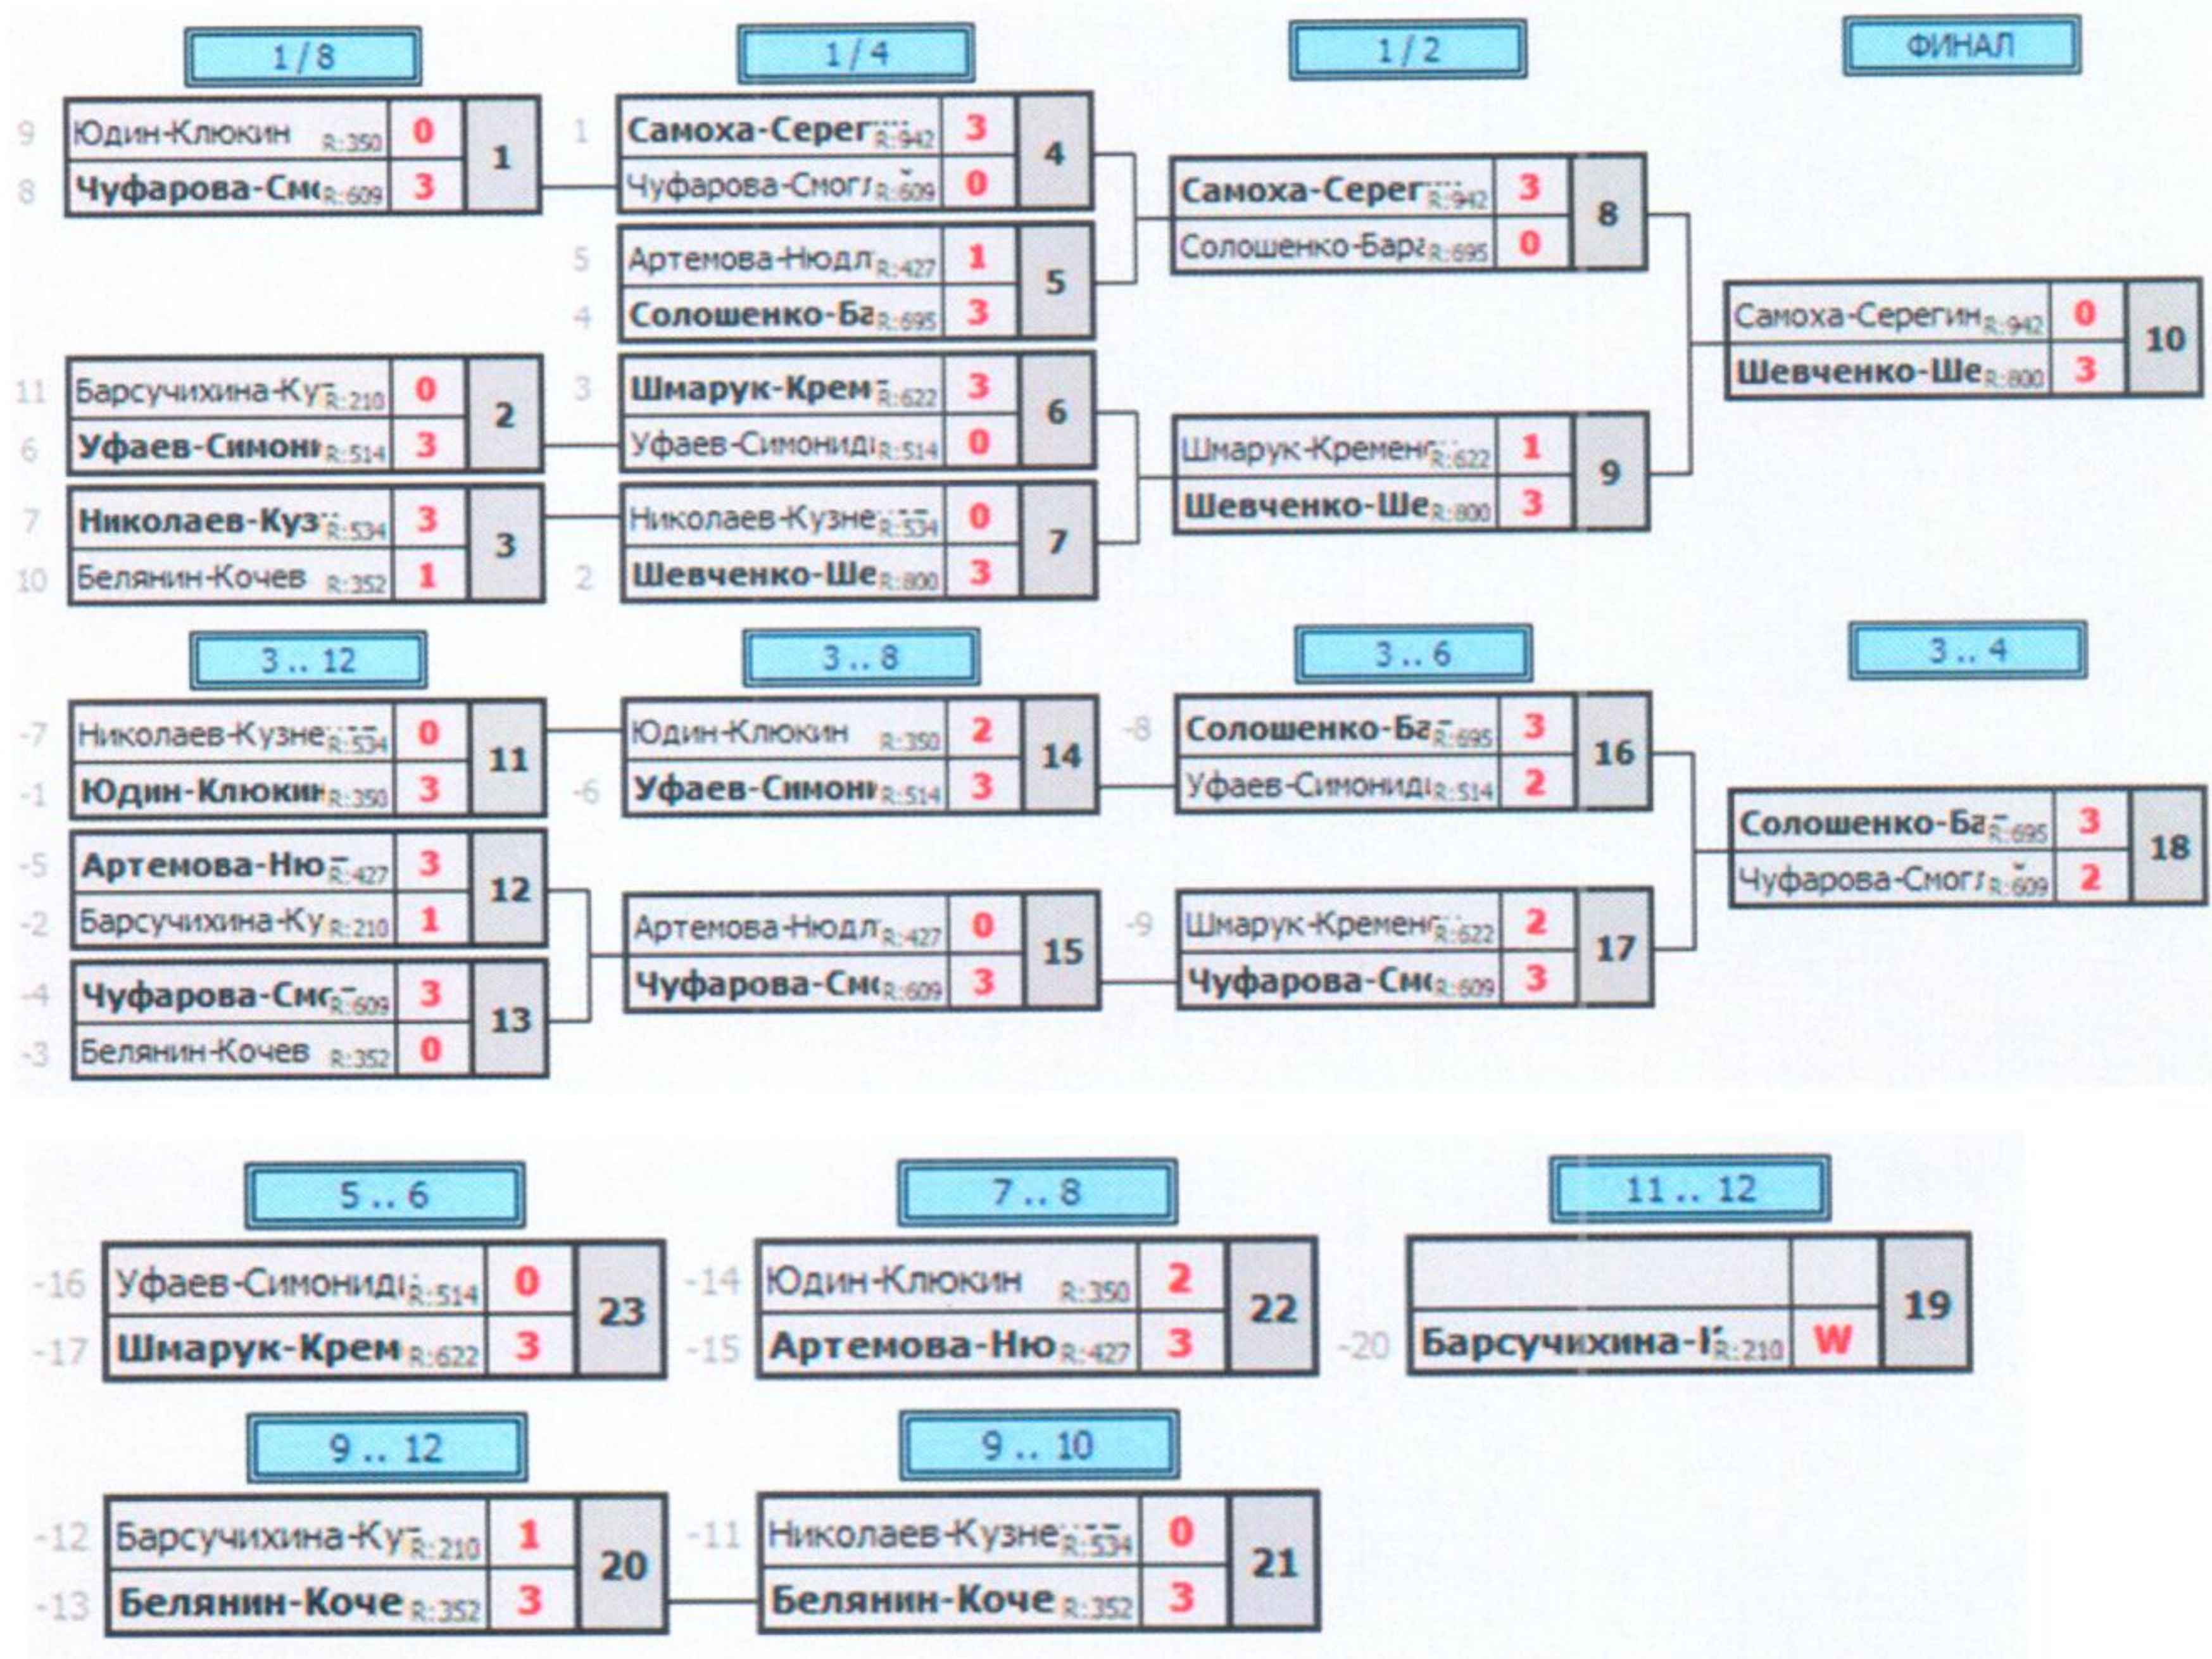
1/8

9 Юдин-Клюкин R:350 0
8 Чуфарова-Смо R:609 3
1

11 Барсучихина-Ку R:210 0
6 Уфаев-Симони R:514 3
2

7 Николаев-Куз R:534 3
10 Белянин-Кочев R:352 1
3

1/4

1 Самоха-Серег R:942 3
Чуфарова-Смог R:609 0
4

5 Артемова-Нюдл R:427 1
4 Солошенко-Ба R:695 3
5

3 Шмарук-Крем R:622 3
Уфаев-Симониди R:514 0
6

Николаев-Кузне R:534 0
2 Шевченко-Ше R:800 3
7

1/2

Самоха-Серег R:942 3
Солошенко-Бар R:695 0
8

Шмарук-Кремен R:622 1
Шевченко-Ше R:800 3
9

ФИНАЛ

Самоха-Серегин R:942 0
Шевченко-Ше R:800 3
10

3 .. 12

-7 Николаев-Кузне R:534 0
-1 Юдин-Клюкин R:350 3
11

-5 Артемова-Ню R:427 3
-2 Барсучихина-Ку R:210 1
12

-4 Чуфарова-Смо R:609 3
-3 Белянин-Кочев R:352 0
13

3 .. 8

Юдин-Клюкин R:350 2
-6 Уфаев-Симони R:514 3
14

Артемова-Нюдл R:427 0
Чуфарова-Смо R:609 3
15

3 .. 6

-8 Солошенко-Ба R:695 3
Уфаев-Симониди R:514 2
16

-9 Шмарук-Кремен R:622 2
Чуфарова-Смо R:609 3
17

3 .. 4

Солошенко-Ба R:695 3
Чуфарова-Смог R:609 2
18

5 .. 6

-16 Уфаев-Симониди R:514 0
-17 Шмарук-Крем R:622 3
23

7 .. 8

-14 Юдин-Клюкин R:350 2
-15 Артемова-Ню R:427 3
22

11 .. 12

-20 Барсучихина-К R:210 W
19

9 .. 12

-12 Барсучихина-Ку R:210 1
-13 Белянин-Коче R:352 3
20

9 .. 10

-11 Николаев-Кузне R:534 0
Белянин-Коче R:352 3
21